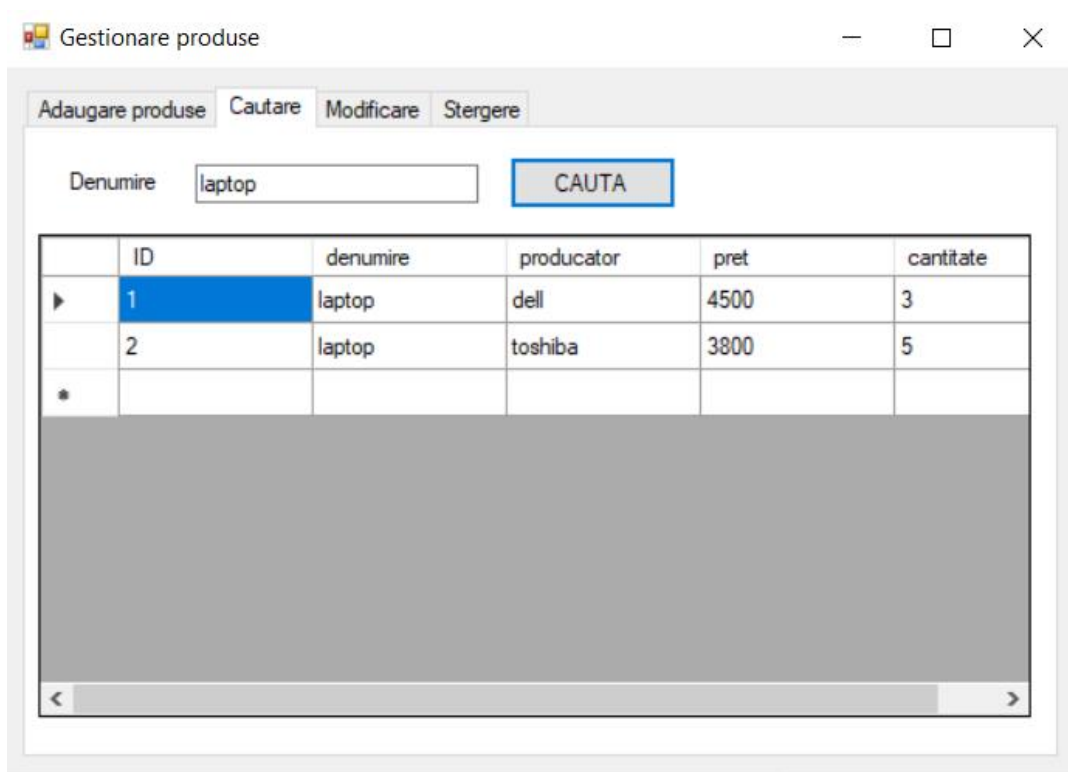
Gestionare produse

Adaugare produse | Cautare | Modificare | Stergere

Denumire laptop CAUTA

| ID | denumire | producator | pret | cantitate |
|---|---|---|---|---|
| 1 | laptop | dell | 4500 | 3 |
| 2 | laptop | toshiba | 3800 | 5 |
| | | | | |